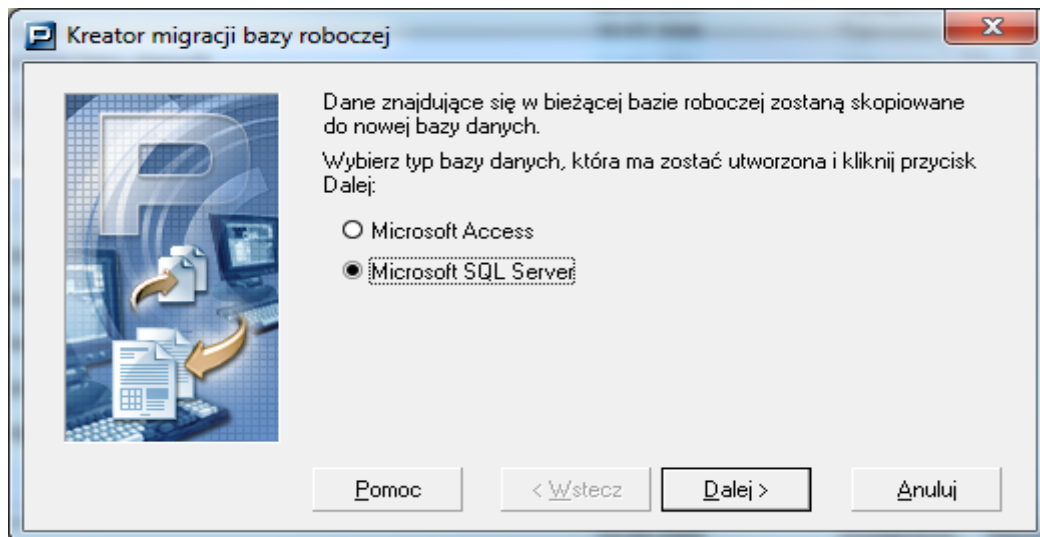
Kreator migracji bazy roboczej

Dane znajdujące się w bieżącej bazie roboczej zostaną skopiowane do nowej bazy danych.

Wybierz typ bazy danych, która ma zostać utworzona i kliknij przycisk Dalej:

Microsoft Access

Microsoft SQL Server

Pomoc
< Wstecz
Dalej >
Anuluj